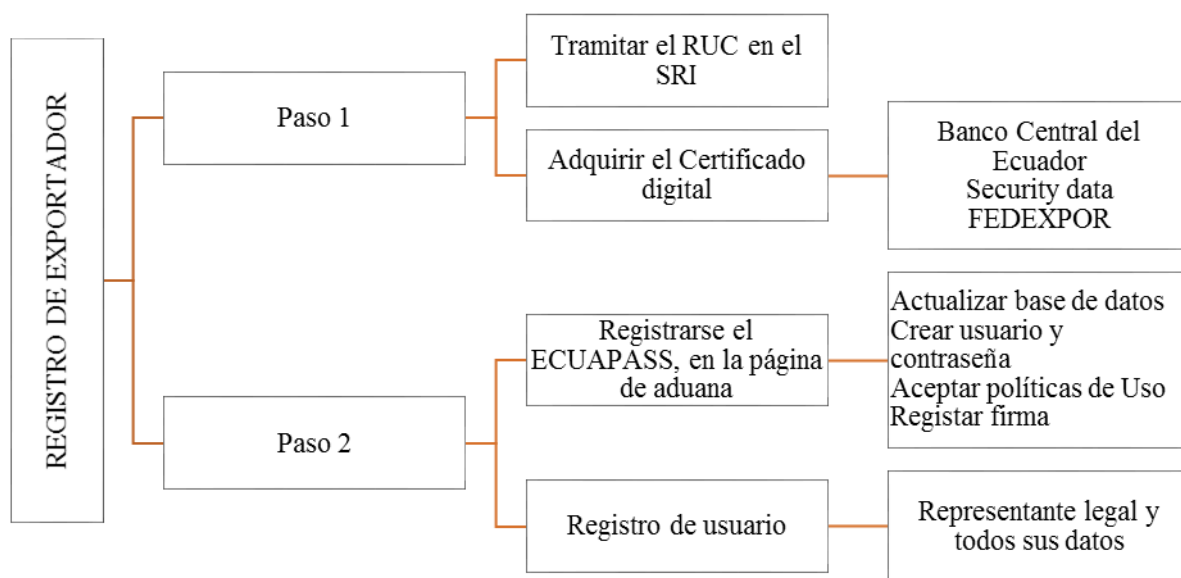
REGISTRO DE EXPORTADOR

Paso 1

Tramitar el RUC en el SRI

Adquirir el Certificado digital

Banco Central del Ecuador
Security data
FEDEXPOR

Paso 2

Registrarse el ECUAPASS, en la página de aduana

Actualizar base de datos
Crear usuario y contraseña
Aceptar políticas de Uso
Registar firma

Registro de usuario

Representante legal y todos sus datos